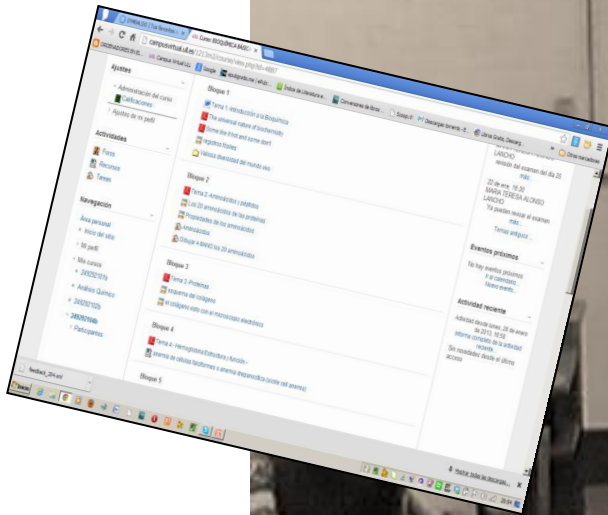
Curso: BIOQUÍMICA BÁSIC
campusvirtual.ull.es
Campus Virtual ULL
Google

Ajustes
Administración del curso
Calificaciones
Ajustes de mi perfil

Actividades
Foros
Recursos
Tareas

Navegación
Área personal
Inicio del sitio
Mi perfil
Mis cursos
Análisis Químico
Participantes

Bloque 1
Tema 1.-Introducción a la Bioquímica
The universal nature of biochemistry
Some like it hot and some don't
Registros fósiles
Vida en la diversidad del mundo vivo

Bloque 2
Tema 2.-Aminoácidos y péptidos
Los 20 aminoácidos de las proteínas
Propiedades de los aminoácidos
Aminoácidos
Dibujar a MANO los 20 aminoácidos

Bloque 3
Tema 3.-Proteínas
Esquema de colágeno
El colágeno visto con el microscopio electrónico

Bloque 4
Tema 4.- Hemoglobina Estructura y función.-
anemia de células falciformes o anemia drepanocítica (sickle cell anemia)

Bloque 5

LANCHO
revisión del examen del día 25
más
22 de ene, 16:30
MARIA TERESA ALONSO LANCHO
Ya pueden revisar el examen
más
Temas antiguos ...

Eventos próximos
No hay eventos próximos
Ir al calendario...
Nuevo evento...

Actividad reciente
Actividad desde lunes, 28 de enero de 2013, 10:55
Informe completo de la actividad reciente...
Sin novedades desde el último acceso

Otros marcadores
Mostrar todas las descargas...